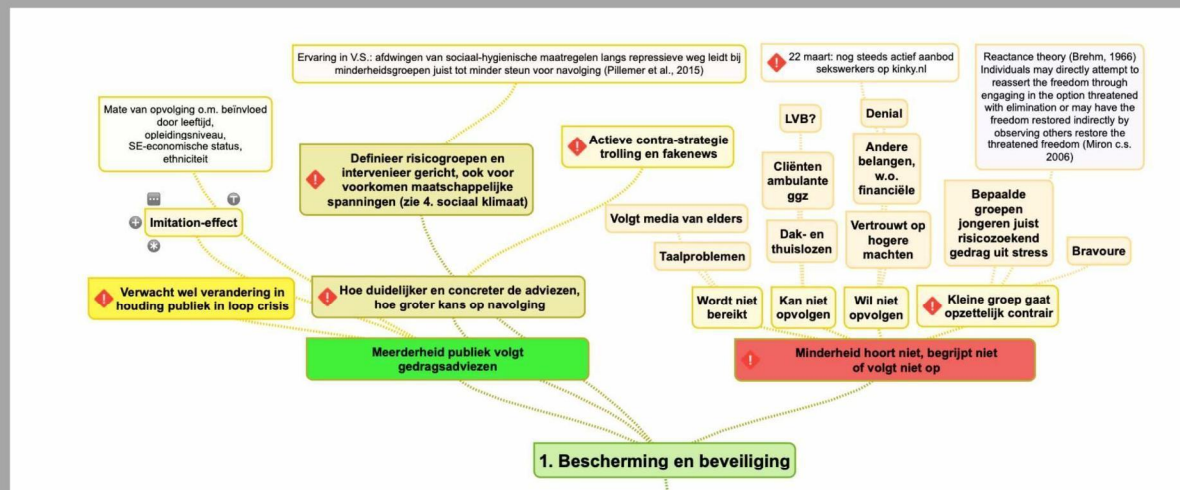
Ervaring in V.S.: afdwingen van sociaal-hygiënische maatregelen langs repressieve weg leidt bij minderheidsgroepen juist tot minder steun voor navolging (Pillemer et al., 2015)

22 maart: nog steeds actief aanbod sekswerkers op kinky.nl

Reactance theory (Brehm, 1966) Individuals may directly attempt to reassert the freedom through engaging in the option threatened with elimination or may have the freedom restored indirectly by observing others restore the threatened freedom (Miron c.s. 2006)

Mate van opvolging o.m. beïnvloed door leeftijd, opleidingsniveau, SE-economische status, ethniciteit

Definieer risicogroepen en intervenieer gericht, ook voor voorkomen maatschappelijke spanningen (zie 4. sociaal klimaat)

Actieve contra-strategie trolling en fakenews

LVB?

Denial

Cliënten ambulante ggz

Andere belangen, w.o. financiële

Bepaalde groepen jongeren juist risicozoekend gedrag uit stress

Imitation-effect

Volgt media van elders

Dak- en thuislozen

Vertrouwt op hogere machten

Taalproblemen

Bravoure

Verwacht wel verandering in houding publiek in loop crisis

Hoe duidelijker en concreter de adviezen, hoe groter kans op navolging

Wordt niet bereikt

Kan niet opvolgen

Wil niet opvolgen

Kleine groep gaat opzettelijk contrair

Meerderheid publiek volgt gedragsadviezen

Minderheid hoort niet, begrijpt niet of volgt niet op

1. Bescherming en beveiliging